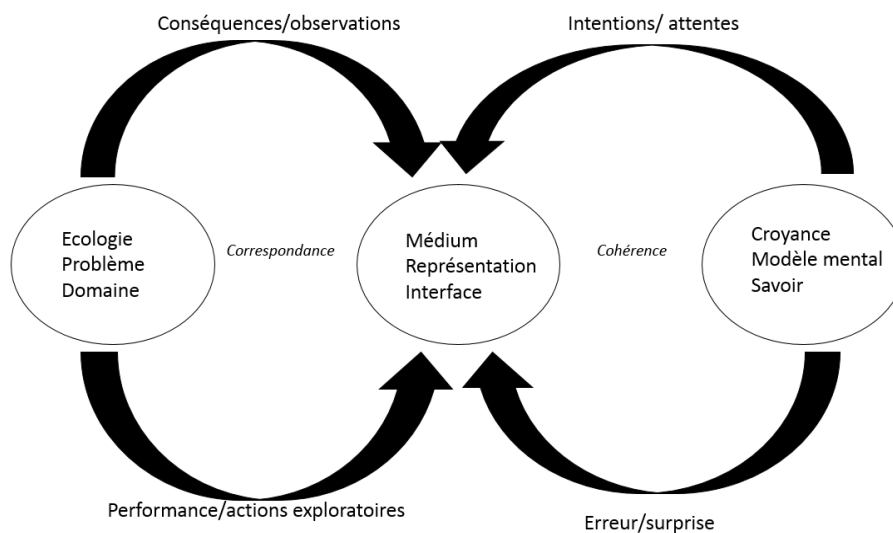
Conséquences/observations

Intentions/ attentes

Ecologie
Problème
Domaine

Correspondance

Médium
Représentation
Interface

Cohérence

Croyance
Modèle mental
Savoir

Performance/actions exploratoires

Erreur/surprise